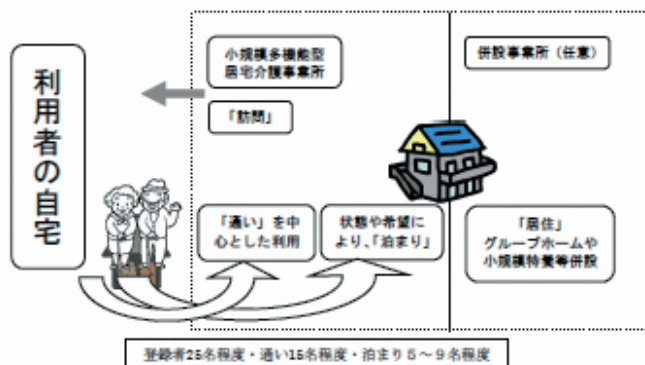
利用者の自宅

小規模多機能型居宅介護事業所

「訪問」

併設事業所（任意）

「通い」を中心とした利用

状態や希望により、「泊まり」

「居住」
グループホームや小規模特養等併設

登録者25名程度・通い15名程度・泊まり５～９名程度